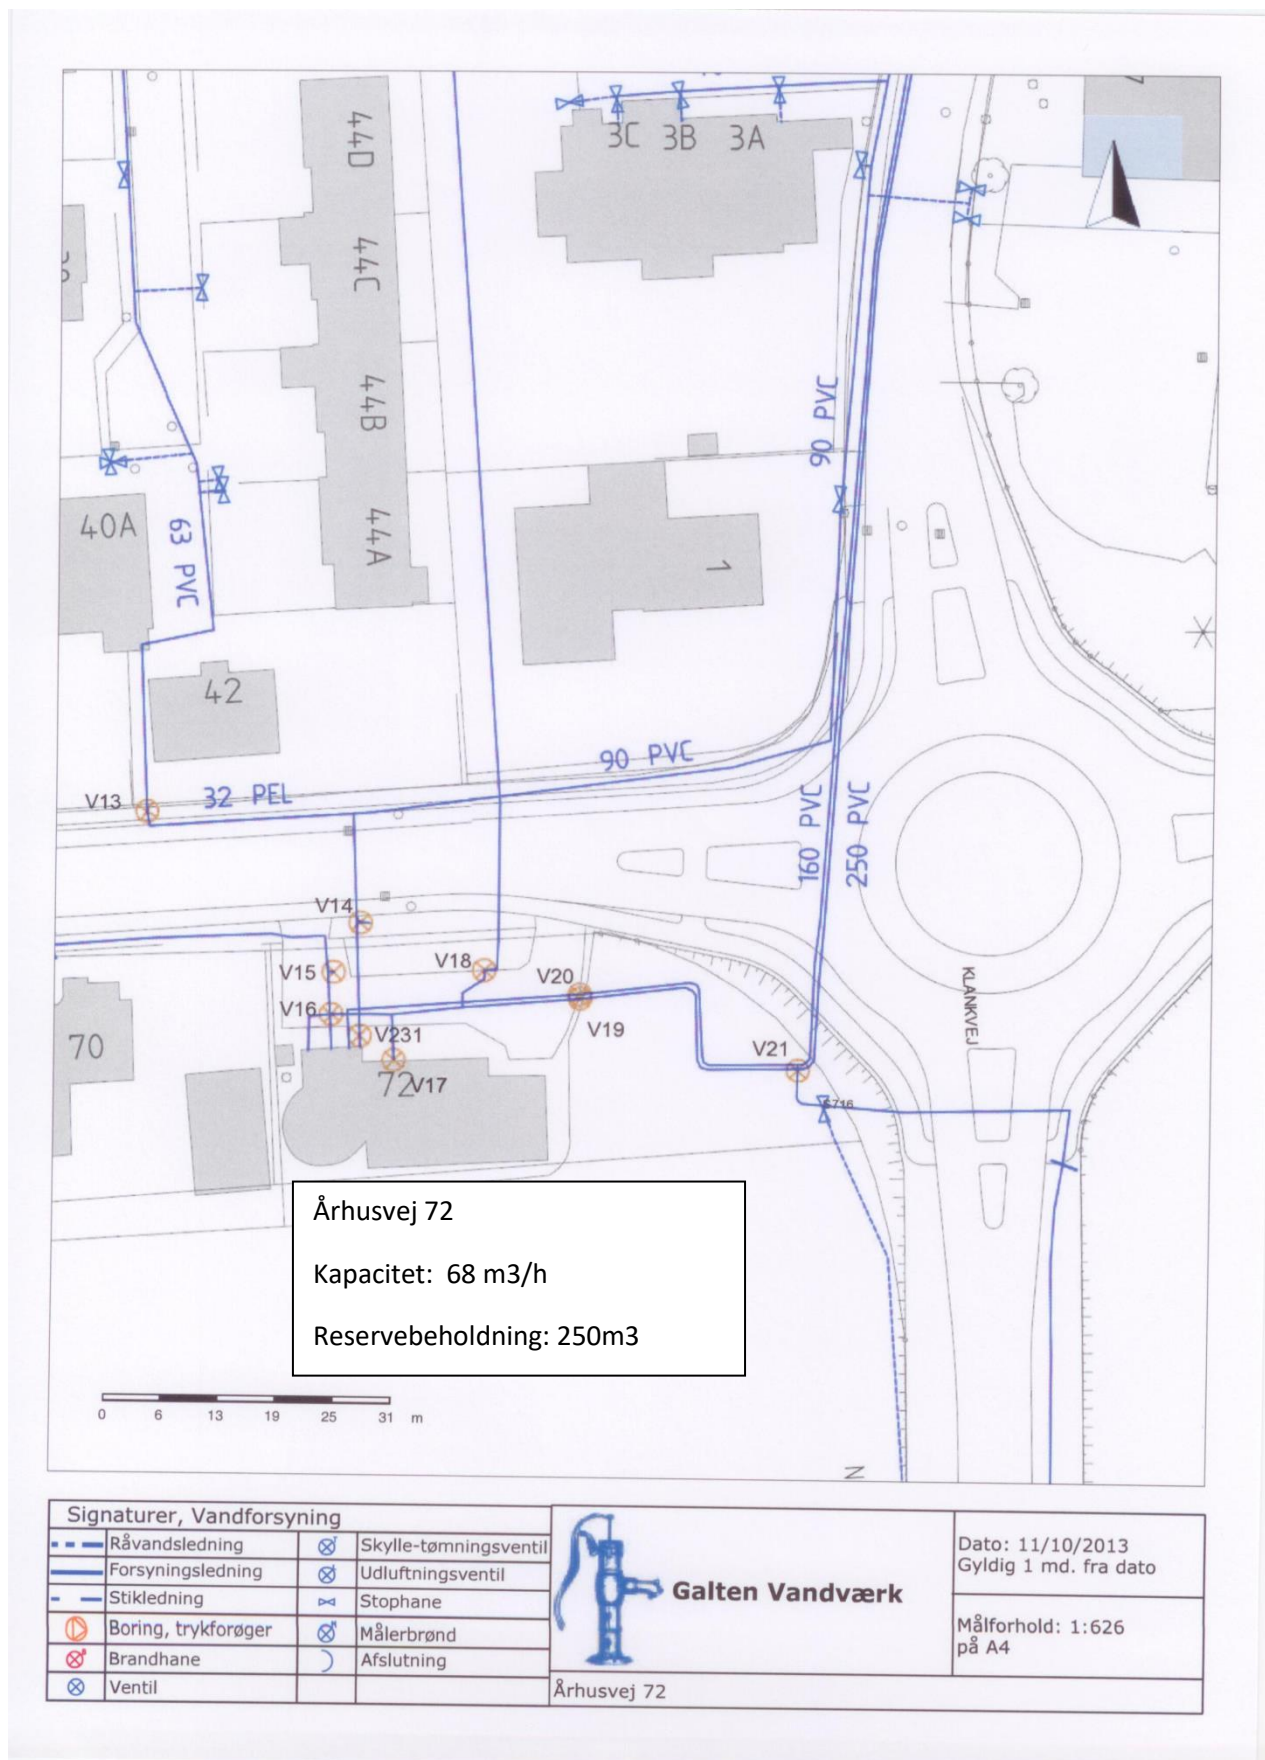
3C 3B 3A

44D

44C

44B

44A

90 PVC

40A

63 PVC

1

42

90 PVC

V13

32 PEL

160 PVC

250 PVC

V14

V15

V18

V20

V16

V231

V19

V21

70

72 V17

KLANKVEJ

S716

Århusvej 72

Kapacitet: 68 m3/h

Reservebeholdning: 250m3

0 6 13 19 25 31 m

N

Signaturer, Vandforsyning

| | | | |
|---|---|---|---|
| | Råvandsledning | | Skylle-tømningsventil |
| | Forsyningsledning | | Udluftningsventil |
| | Stikledning | | Stophane |
| | Boring, trykforøger | | Målerbrønd |
| | Brandhane | | Afslutning |
| | Ventil | | |

Galten Vandværk

Århusvej 72

Dato: 11/10/2013
Gyldig 1 md. fra dato

Målforhold: 1:626
på A4